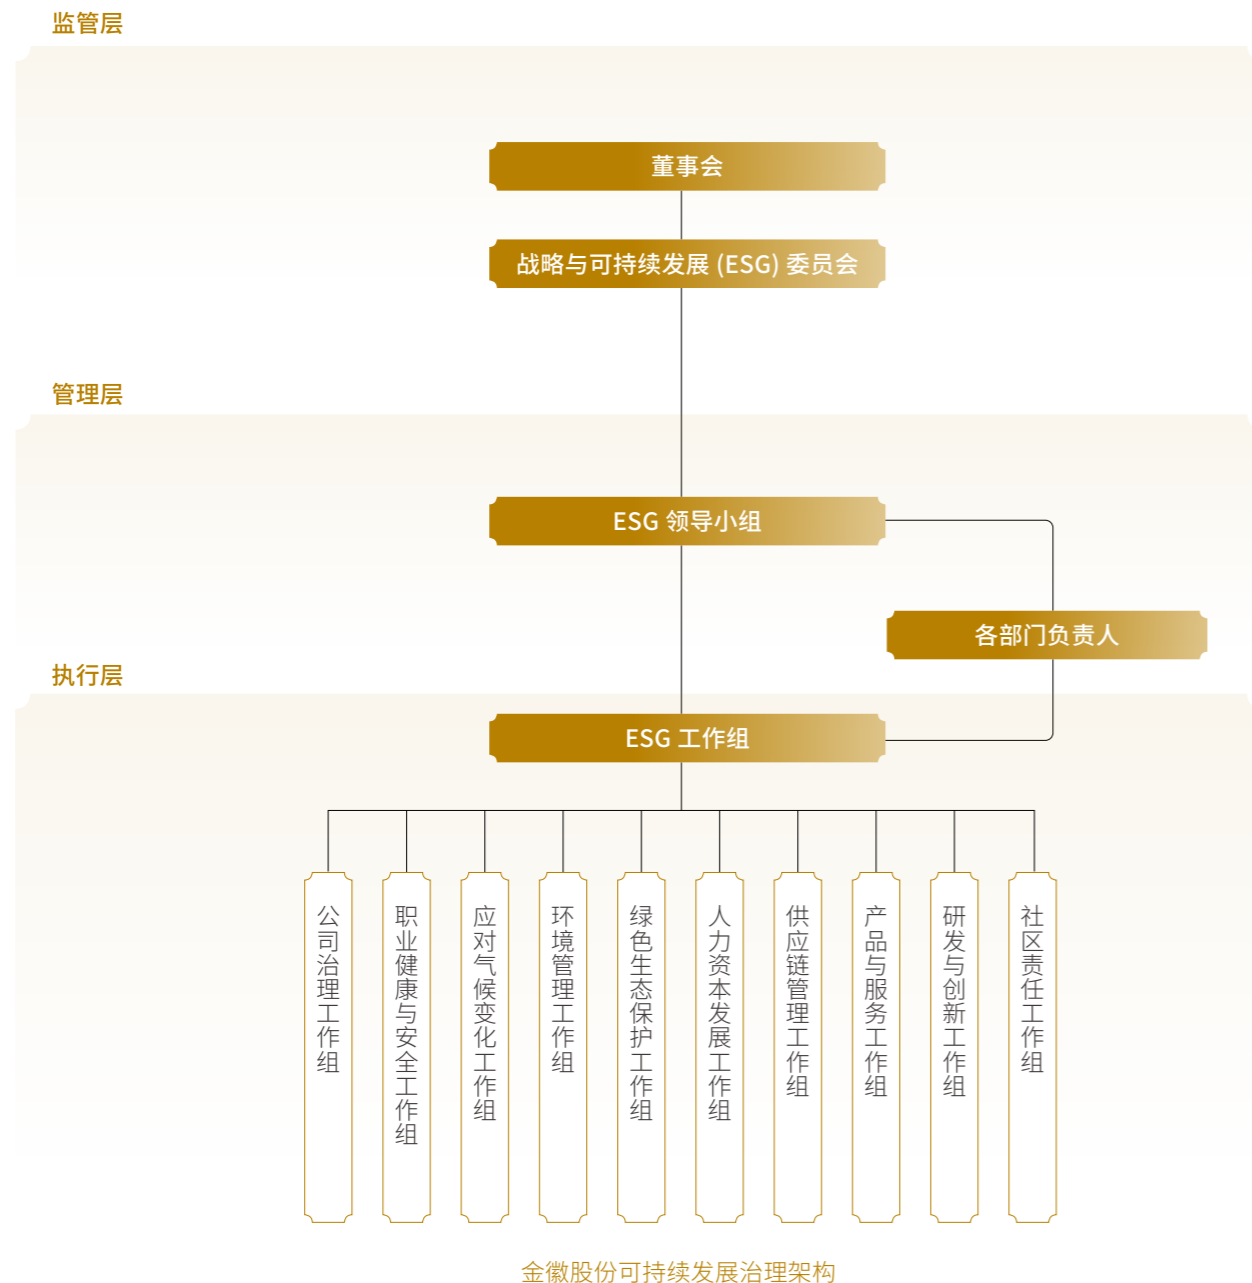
监管层

董事会

战略与可持续发展 (ESG) 委员会

管理层

ESG 领导小组

各部门负责人

执行层

ESG 工作组

公司治理工作组

职业健康与安全工作组

应对气候变化工作组

环境管理工作组

绿色生态保护工作组

人力资本发展工作组

供应链管理工作组

产品与服务工作组

研发与创新工作组

社区责任工作组

金徽股份可持续发展治理架构